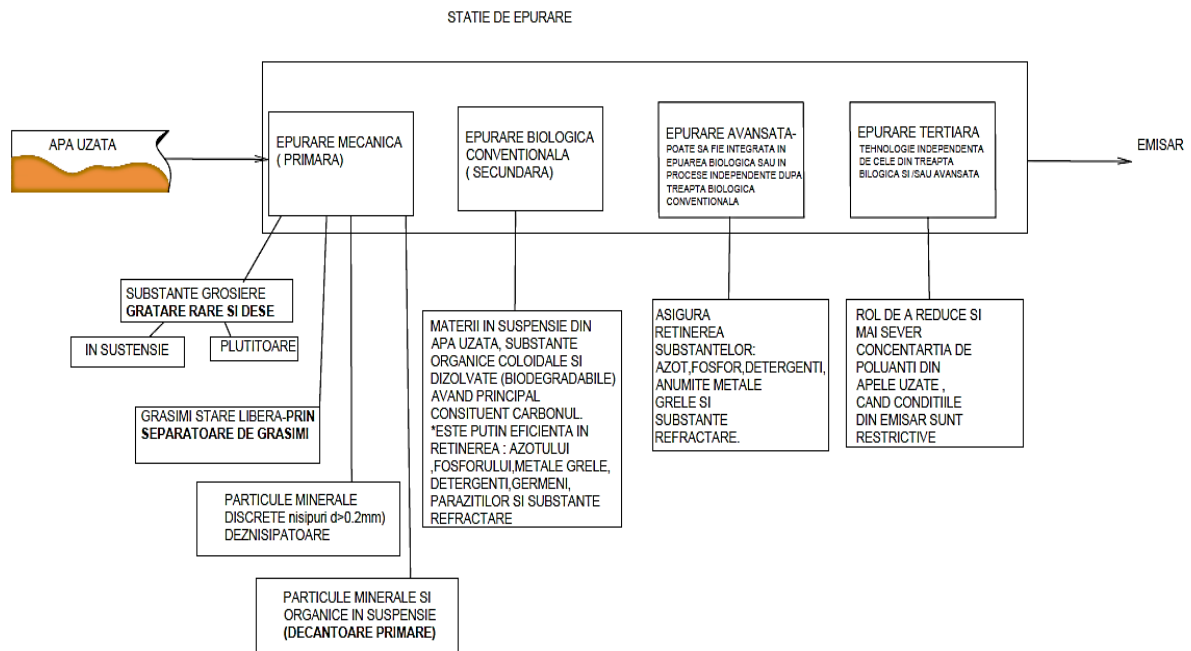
STATIE DE EPURARE

APA UZATA

EPURARE MECANICA ( PRIMARA)

EPURARE BIOLOGICA CONVENTIONALA ( SECUNDARA)

EPURARE AVANSATA-
POATE SA FIE INTEGRATA IN EPUAREA BIOLOGICA SAU IN PROCESE INDEPENDENTE DUPA TREAPTA BIOLOGICA CONVENTIONALA

EPURARE TERTIARA
TEHNOLOGIE INDEPENDENTA DE CELE DIN TREAPTA BILOGICA SI /SAU AVANSATA

EMISAR

SUBSTANTE GROSIERE
GRATARE RARE SI DESE

IN SUSTENSIE

PLUTITOARE

GRASIMI STARE LIBERA-PRIN SEPARATOARE DE GRASIMI

PARTICULE MINERALE DISCRETE nisipuri d>0.2mm) DEZNISIPATOARE

PARTICULE MINERALE SI ORGANICE IN SUSPENSIE (DECANTOARE PRIMARE)

MATERII IN SUSPENSIE DIN APA UZATA, SUBSTANTE ORGANICE COLOIDALE SI DIZOLVATE (BIODEGRADABILE) AVAND PRINCIPAL CONSITUENT CARBONUL.
*ESTE PUTIN EFICIENTA IN RETINEREA : AZOTULUI ,FOSFORULUI,METALE GRELE, DETERGENTI,GERMENI, PARAZITILOR SI SUBSTANTE REFRACTARE

ASIGURA RETINEREA SUBSTANTELOR: AZOT,FOSFOR,DETERGENTI, ANUMITE METALE GRELE SI SUBSTANTE REFRACTARE.

ROL DE A REDUCE SI MAI SEVER CONCENTARTIA DE POLUANTI DIN APELE UZATE , CAND CONDITIILE DIN EMISAR SUNT RESTRICTIVE